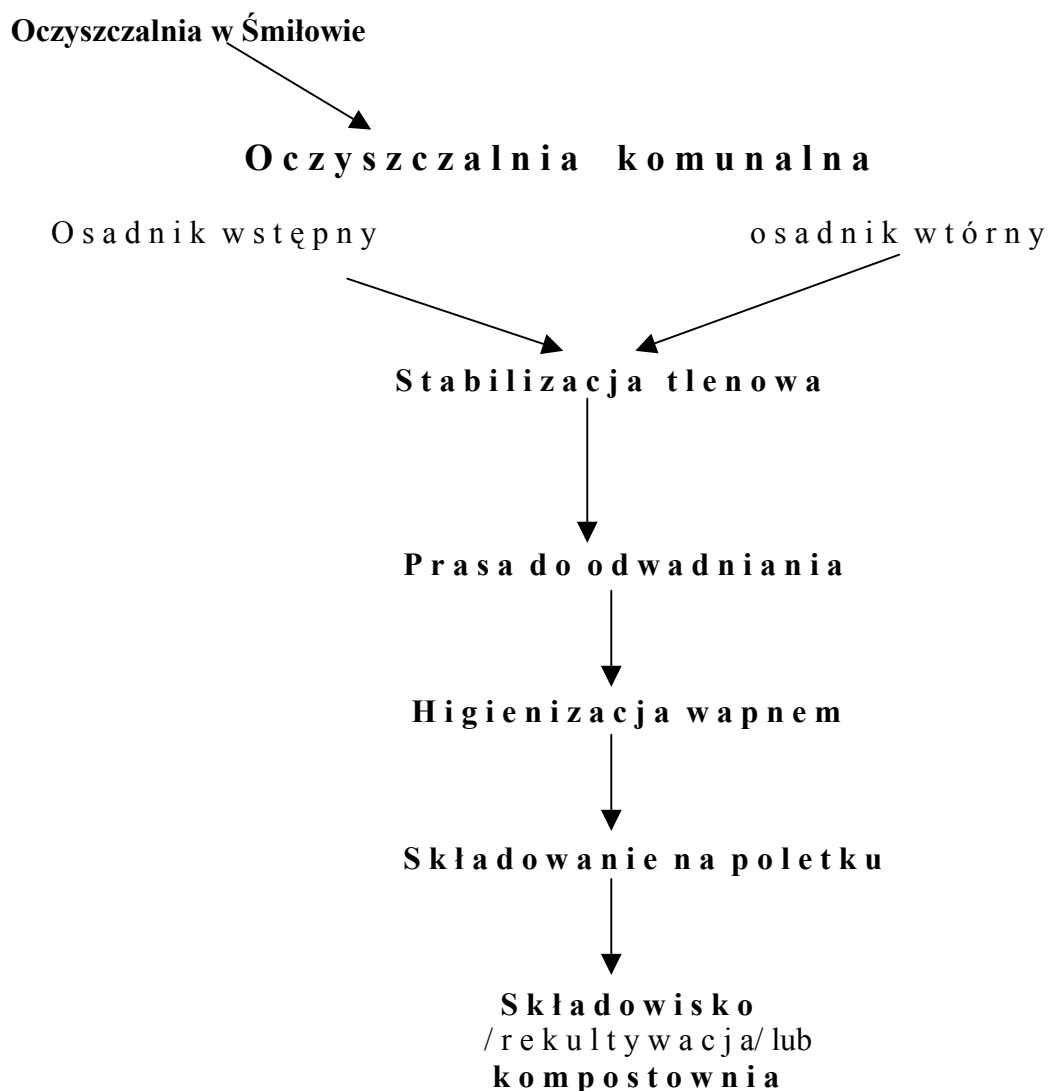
Oczyszczalnia w Śmiłowie

Oczyszczalnia komunalna

Osadnik wstępny

osadnik wtórny

Stabilizacja tlenowa

Prasa do odwadniania

Higienizacja wapnem

Składowanie na poletku

Składowisko
/rekultywacja/ lub
kompostownia